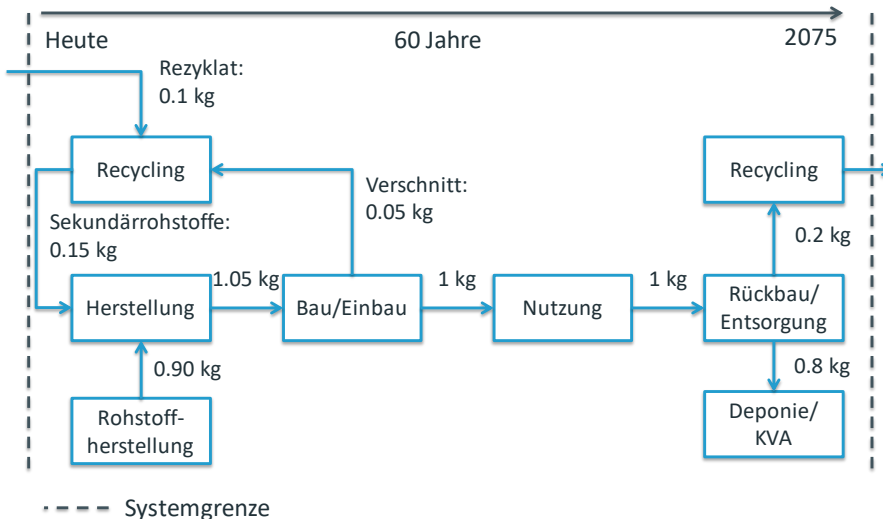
Heute

60 Jahre

2075

Rezyklat:
0.1 kg

Recycling

Verschnitt:
0.05 kg

Recycling

Sekundärrohstoffe:
0.15 kg

0.2 kg

1.05 kg

1 kg

1 kg

Herstellung

Bau/Einbau

Nutzung

Rückbau/
Entsorgung

0.90 kg

0.8 kg

Rohstoff-
herstellung

Deponie/
KVA

Systemgrenze